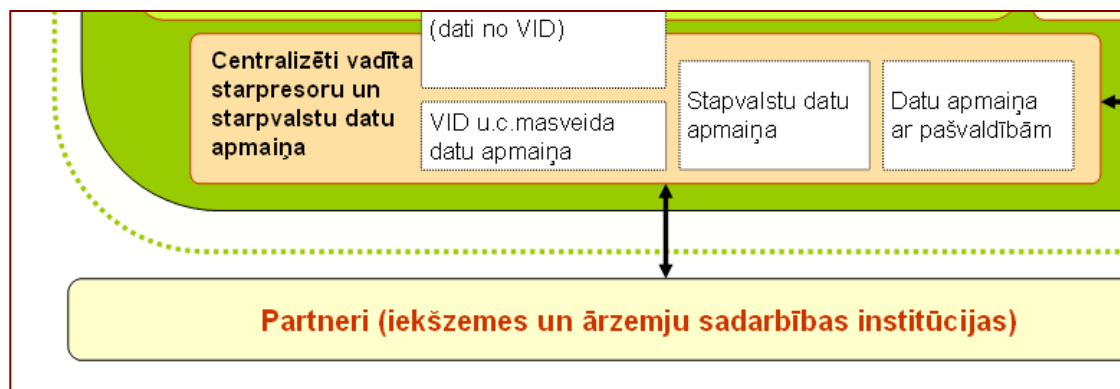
(dati no VID)

Centralizēti vadīta starpresoru un starpvalstu datu apmaiņa

VID u.c.masveida datu apmaiņa

Stapvalstu datu apmaiņa

Datu apmaiņa ar pašvaldībām

Partneri (iekšzemes un ārzemju sadarbības institūcijas)